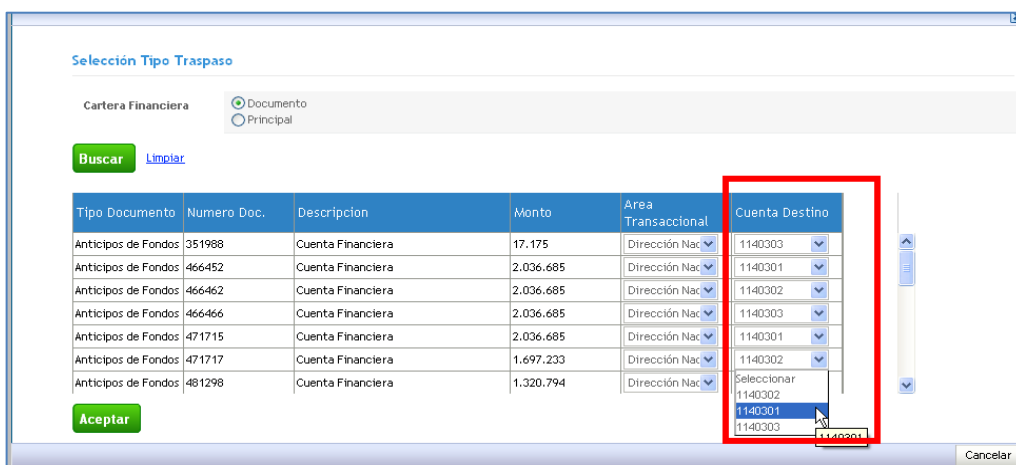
Selección Tipo Traspaso

Cartera Financiera
Documento
Principal

Buscar Limpiar

| Tipo Documento | Numero Doc. | Descripcion | Monto | Area Transaccional | Cuenta Destino |
|---|---|---|---|---|---|
| Anticipos de Fondos | 351988 | Cuenta Financiera | 17.175 | Dirección Nac | 1140303 |
| Anticipos de Fondos | 466452 | Cuenta Financiera | 2.036.685 | Dirección Nac | 1140301 |
| Anticipos de Fondos | 466462 | Cuenta Financiera | 2.036.685 | Dirección Nac | 1140302 |
| Anticipos de Fondos | 466466 | Cuenta Financiera | 2.036.685 | Dirección Nac | 1140303 |
| Anticipos de Fondos | 471715 | Cuenta Financiera | 2.036.685 | Dirección Nac | 1140301 |
| Anticipos de Fondos | 471717 | Cuenta Financiera | 1.697.233 | Dirección Nac | 1140302 |
| Anticipos de Fondos | 481298 | Cuenta Financiera | 1.320.794 | Dirección Nac | |

Seleccionar
1140302
1140301
1140303
1140301

Aceptar

Cancelar